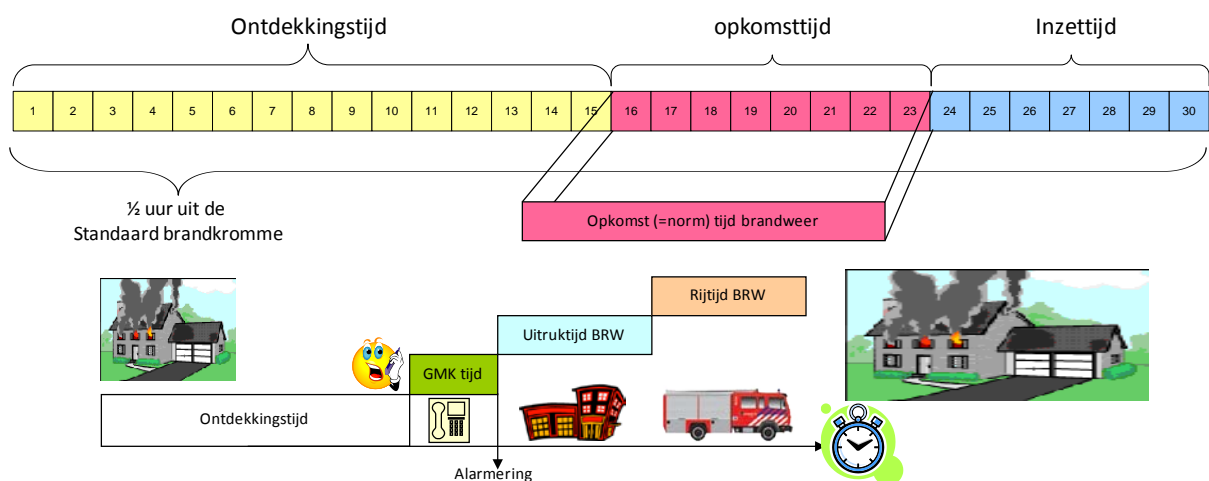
Ontdekkingstijd

opkomsttijd

Inzettijd

| 1 | 2 | 3 | 4 | 5 | 6 | 7 | 8 | 9 | 10 | 11 | 12 | 13 | 14 | 15 | 16 | 17 | 18 | 19 | 20 | 21 | 22 | 23 | 24 | 25 | 26 | 27 | 28 | 29 | 30 |
|---|---|---|---|---|---|---|---|---|---|---|---|---|---|---|---|---|---|---|---|---|---|---|---|---|---|---|---|---|---|

½ uur uit de Standaard brandkromme

Opkomst (=norm) tijd brandweer

Rijtijd BRW

Uitruktijd BRW

GMK tijd

Ontdekkingstijd

Alarmering